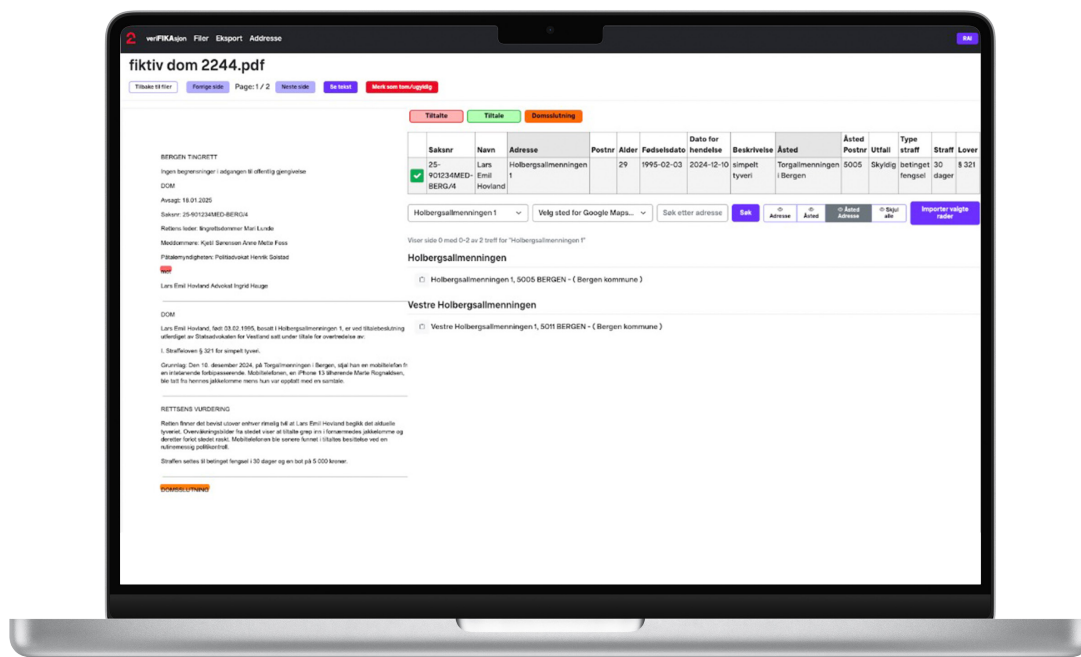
2 verFIKAsjon Filer Eksport Addresse

RAI

fiktiv dom 2244.pdf

Tilbake til filer Forrige side Page: 1 / 2 Neste side Se tekst Merk som tom/ugyldig

BERGEN TINGRETT

Ingen begrensninger i adgangen til offentlig gjengivelse

DOM

Avsagt: 18.01.2025

Saksnr: 25-901234MED-BERG/4

Rettens leder: tingrettsdommer Mari Lunde

Meddommere: Kjetil Sørensen Anne Mette Foss

Påtalemyndigheten: Politiadvokat Henrik Solstad

Lars Emil Hovland Advokat Ingrid Hauge

DOM

Lars Emil Hovland, født 03.02.1995, bosatt i Holbergsallmenningen 1, er ved tiltalebeslutning utferdiget av Statsadvokaten for Vestland satt under tiltale for overtredelse av:

I. Straffeloven § 321 for simpelt tyveri.

Grunnlag: Den 10. desember 2024, på Torgallmenningen i Bergen, stjal han en mobiltelefon fr en intetanende forbipasserende. Mobiltelefonen, en iPhone 13 tilhørende Marte Rognaldsen, ble tatt fra hennes jakkelomme mens hun var opptatt med en samtale.

RETTSENS VURDERING

Retten finner det bevist utover enhver rimelig tvil at Lars Emil Hovland begikk det aktuelle tyveriet. Overvåkningsbilder fra stedet viser at tiltalte grep inn i fornærmedes jakkelomme og deretter forlot stedet raskt. Mobiltelefonen ble senere funnet i tiltaltes besittelse ved en rutinemessig politikontroll.

Straffen settes til betinget fengsel i 30 dager og en bot på 5 000 kroner.

DOMSSLUTNING

Tiltalte Tiltale Domsslutning

| | Saksnr | Navn | Adresse | Postnr | Alder | Fødselsdato | Dato for hendelse | Beskrivelse | Åsted | Åsted Postnr | Utfall | Type straff | Straff | Lover |
|---|---|---|---|---|---|---|---|---|---|---|---|---|---|---|
| ✓ | 25-901234MED-BERG/4 | Lars Emil Hovland | Holbergsallmenningen 1 | | 29 | 1995-02-03 | 2024-12-10 | simpelt tyveri | Torgallmenningen i Bergen | 5005 | Skyldig | betinget fengsel | 30 dager | § 321 |

Holbergsallmenningen 1 Velg sted for Google Maps... Søk etter adresse Søk Adresse Åsted Åsted Adresse Skjul alle Importer valgte rader

Viser side 0 med 0-2 av 2 treff for "Holbergsallmenningen 1"

Holbergsallmenningen

Holbergsallmenningen 1, 5005 BERGEN - ( Bergen kommune )

Vestre Holbergsallmenningen

Vestre Holbergsallmenningen 1, 5011 BERGEN - ( Bergen kommune )